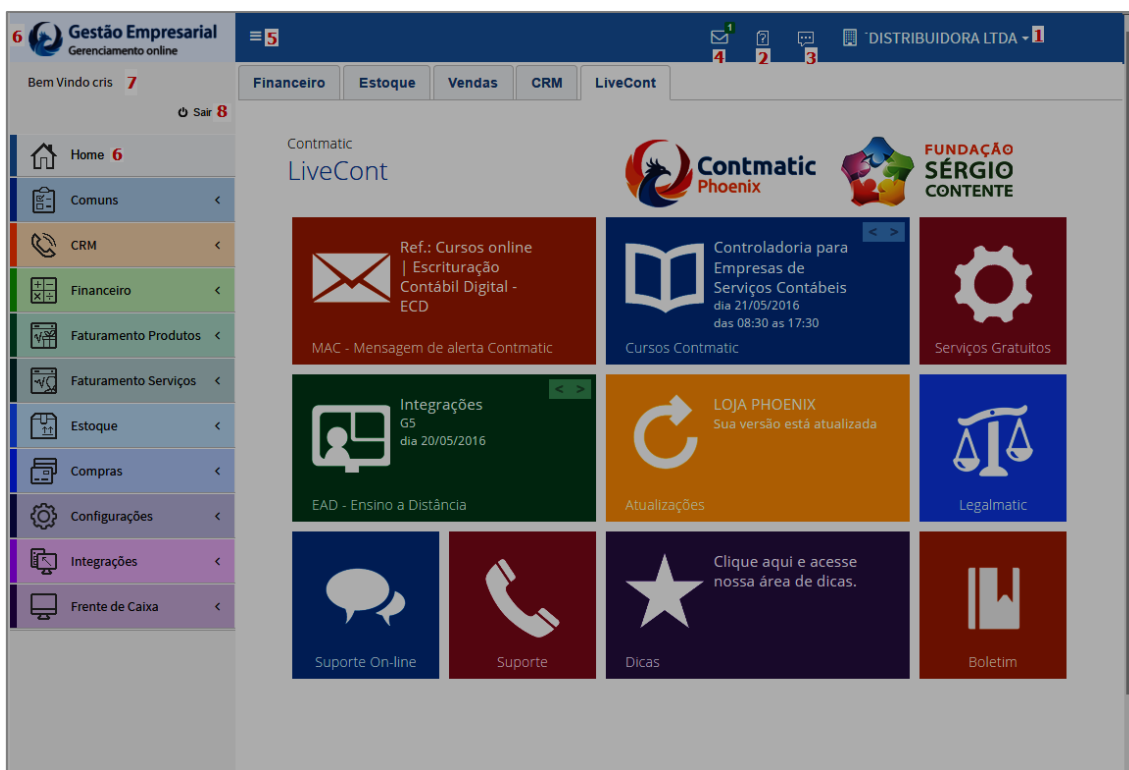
6 Gestão Empresarial
Gerenciamento online

5

1
4 2 3
'DISTRIBUIDORA LTDA 1

Bem Vindo cris 7
Sair 8

Home 6
Comuns
CRM
Financeiro
Faturamento Produtos
Faturamento Serviços
Estoque
Compras
Configurações
Integrações
Frente de Caixa

Financeiro | Estoque | Vendas | CRM | LiveCont

Contmatic
LiveCont

Contmatic Phoenix

FUNDAÇÃO SÉRGIO CONTENTE

Ref.: Cursos online | Escrituração Contábil Digital - ECD
MAC - Mensagem de alerta Contmatic

< >
Controladoria para Empresas de Serviços Contábeis
dia 21/05/2016
das 08:30 as 17:30
Cursos Contmatic

Serviços Gratuitos

< >
Integrações
G5
dia 20/05/2016
EAD - Ensino a Distância

LOJA PHOENIX
Sua versão está atualizada
Atualizações

Legalmatic

Suporte On-line

Suporte

Clique aqui e acesse nossa área de dicas.
Dicas

Boletim